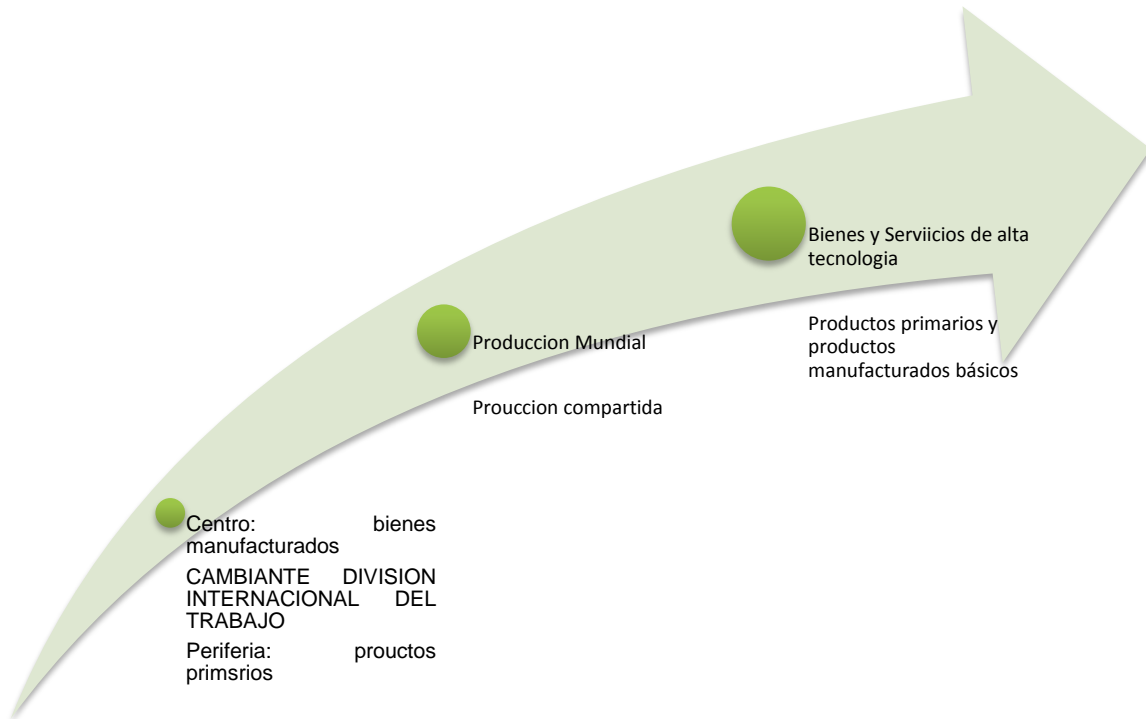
Centro: bienes manufacturados

CAMBIANTE DIVISION INTERNACIONAL DEL TRABAJO

Periferia: prouctos primsrios

Produccion Mundial

Prouccion compartida

Bienes y Serviicios de alta tecnologia

Productos primarios y productos manufacturados básicos